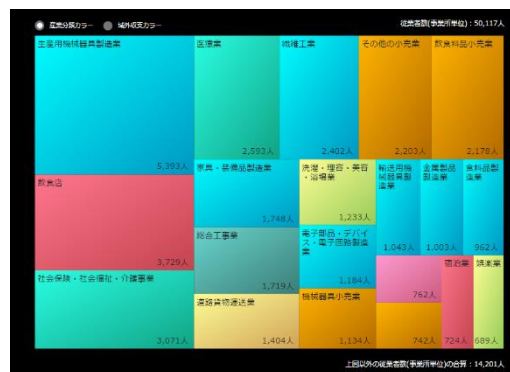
産業分類カラー　域外収支カラー

従業者数(事業所単位)：50,117人

生産用機械器具製造業
5,393人

医療業
2,593人

繊維工業
2,402人

その他の小売業
2,203人

飲食料品小売業
2,178人

飲食店
3,729人

家具・装備品製造業
1,748人

洗濯・理容・美容・浴場業
1,233人

輸送用機械器具製造業
1,043人

金属製品製造業
1,003人

食料品製造業
962人

総合工事業
1,719人

電子部品・デバイス・電子回路製造業
1,184人

762人

宿泊業

娯楽業

社会保険・社会福祉・介護事業
3,071人

道路貨物運送業
1,404人

機械器具小売業
1,134人

742人

724人

689人

上記以外の従業者数(事業所単位)の合算：14,201人